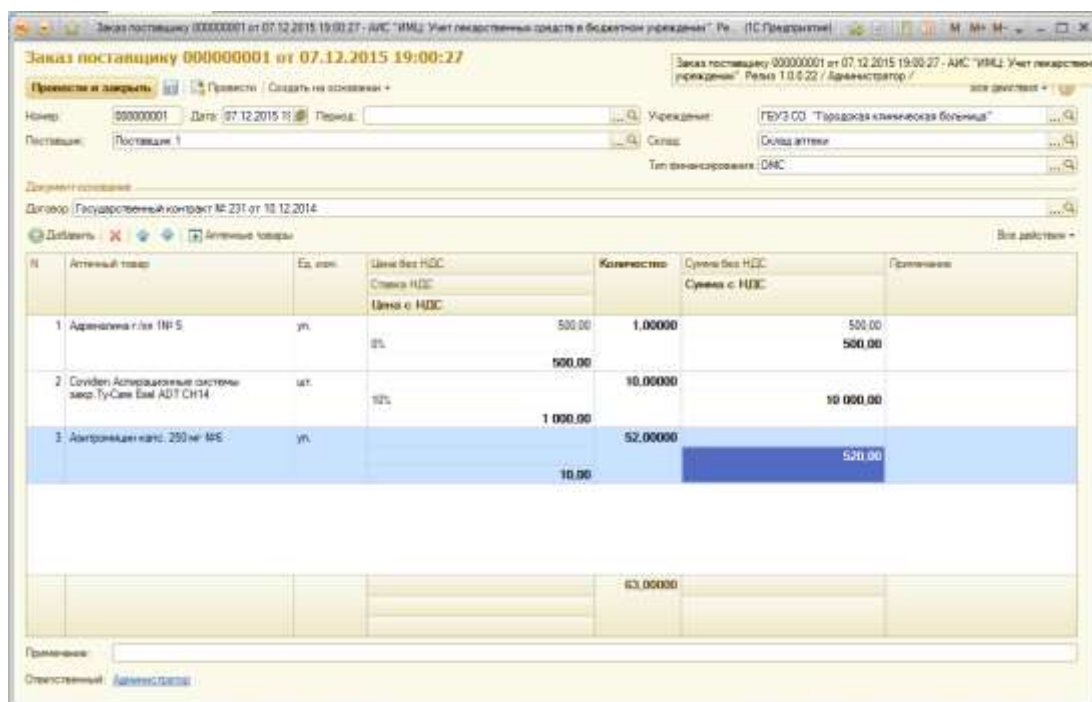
Заказ поставщику 000000001 от 07.12.2015 19:00:27 - АИС "ИМЦ: Учет лекарственных средств в бюджетном учреждении". Ре... (1С:Предприятие) M M+ M-

Заказ поставщику 000000001 от 07.12.2015 19:00:27

Заказ поставщику 000000001 от 07.12.2015 19:00:27 - АИС "ИМЦ: Учет лекарственных средств в бюджетном учреждении". Релиз 1.0.0.22 / Администратор /

Провести и закрыть | Провести | Создать на основании ▾ | Все действия ▾

Номер: 000000001 Дата: 07.12.2015 1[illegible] Период: Учреждение: ГБУЗ СО "Городская клиническая больница"

Поставщик: Поставщик 1 Склад: Склад аптеки

Тип финансирования: ОМС

Документ основание

Договор: Государственный контракт № 231 от 10.12.2014

Добавить | Аптечные товары | Все действия ▾

| N | Аптечный товар | Ед. изм. | Цена без НДС / Ставка НДС / Цена с НДС | Количество | Сумма без НДС / Сумма с НДС | Примечание |
|---|---|---|---|---|---|---|
| 1 | Адреналина г/хл 1№ 5 | уп. | 500,00 / 0% / 500,00 | 1,00000 | 500,00 / 500,00 | |
| 2 | Covidien Аспирационные системы закр. Ty-Care Exel ADT CH14 | шт. | 10% / 1 000,00 | 10,00000 | 10 000,00 | |
| 3 | Азитромицин капс. 250 мг №6 | уп. | 10,00 | 52,00000 | 520,00 | |
| | | | | 63,00000 | | |

Примечание:

Ответственный: Администратор